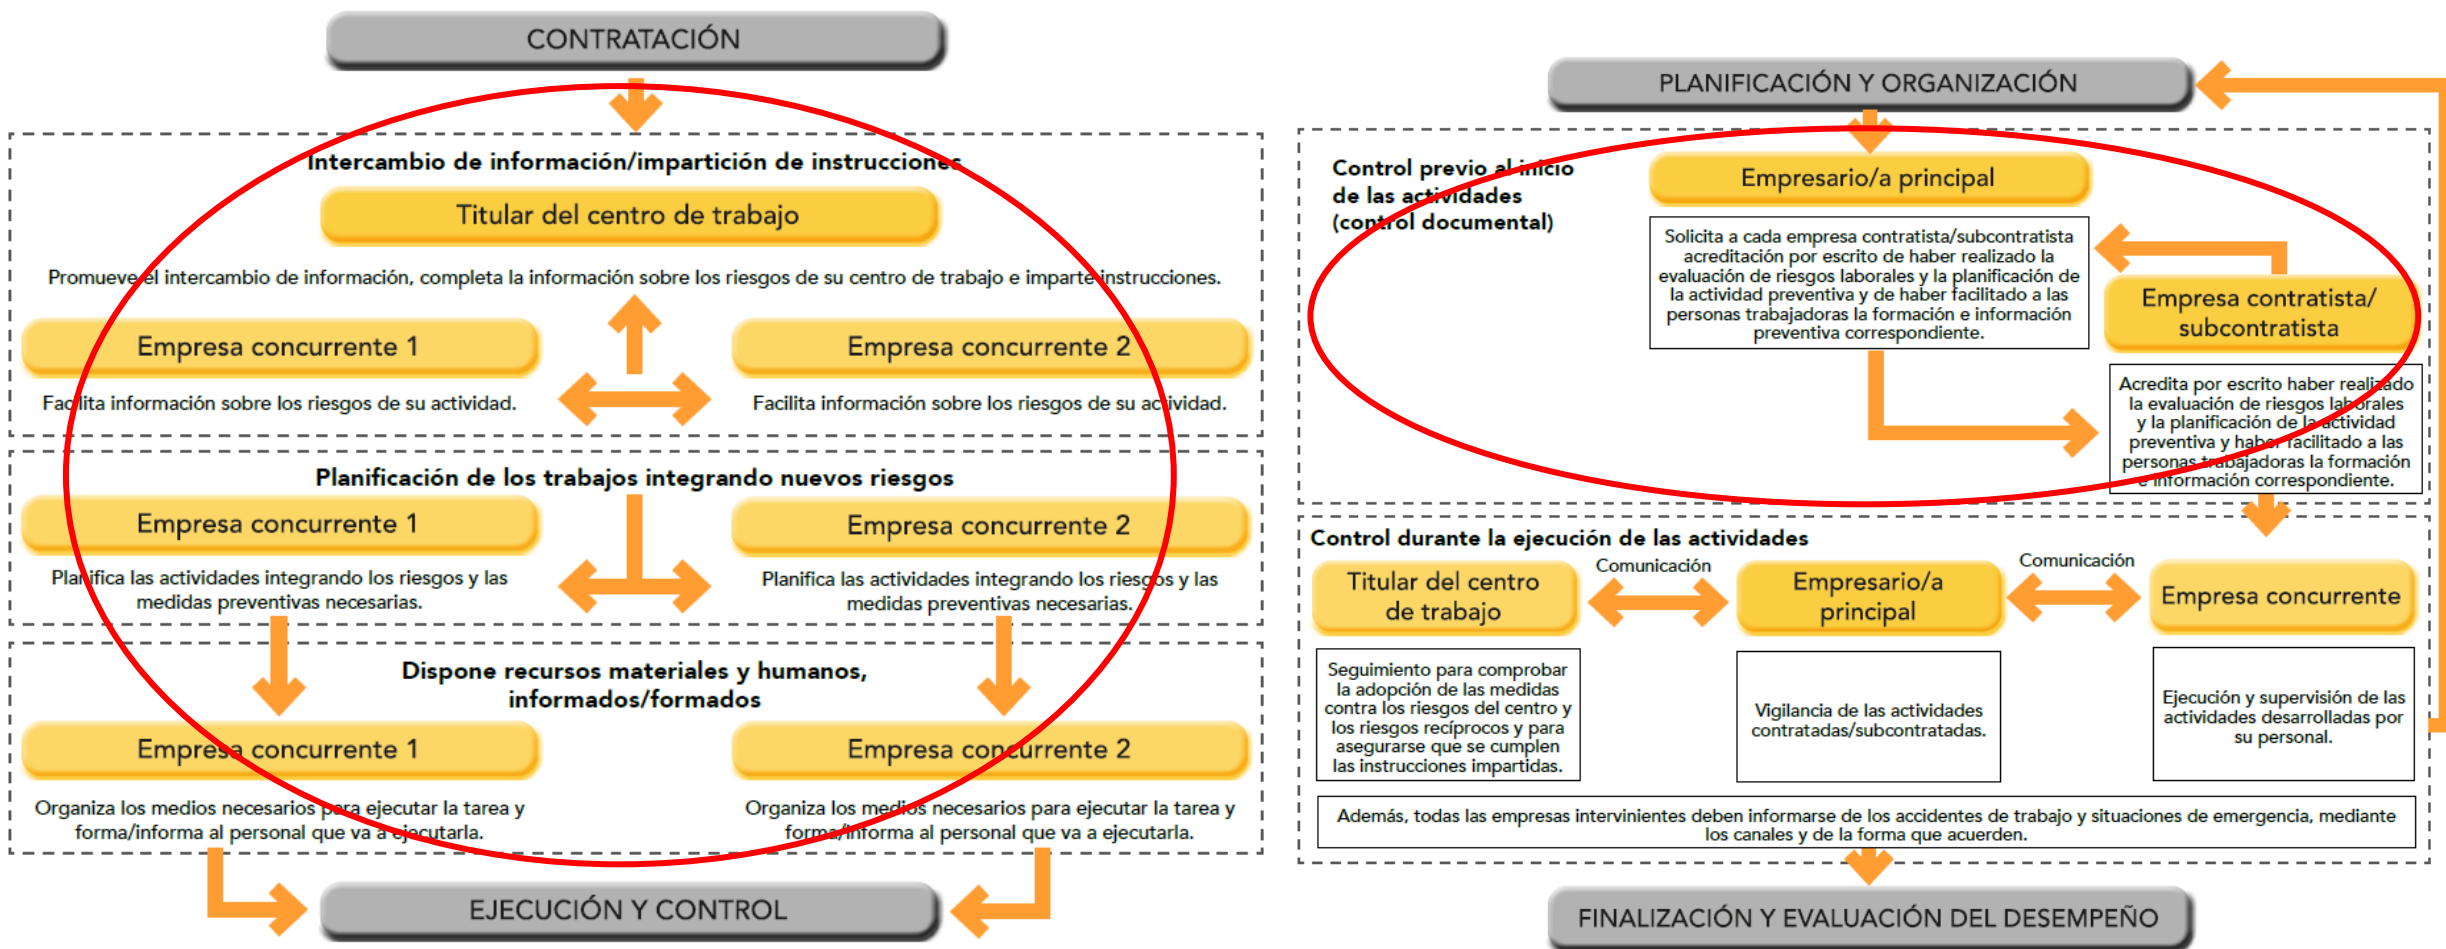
CONTRATACIÓN

Intercambio de información/impartición de instrucciones

Titular del centro de trabajo

Promueve el intercambio de información, completa la información sobre los riesgos de su centro de trabajo e imparte instrucciones.

Empresa concurrente 1

Facilita información sobre los riesgos de su actividad.

Empresa concurrente 2

Facilita información sobre los riesgos de su actividad.

Planificación de los trabajos integrando nuevos riesgos

Empresa concurrente 1

Planifica las actividades integrando los riesgos y las medidas preventivas necesarias.

Empresa concurrente 2

Planifica las actividades integrando los riesgos y las medidas preventivas necesarias.

Dispone recursos materiales y humanos, informados/formados

Empresa concurrente 1

Organiza los medios necesarios para ejecutar la tarea y forma/informa al personal que va a ejecutarla.

Empresa concurrente 2

Organiza los medios necesarios para ejecutar la tarea y forma/informa al personal que va a ejecutarla.

EJECUCIÓN Y CONTROL

PLANIFICACIÓN Y ORGANIZACIÓN

Control previo al inicio de las actividades (control documental)

Empresario/a principal

Solicita a cada empresa contratista/subcontratista acreditación por escrito de haber realizado la evaluación de riesgos laborales y la planificación de la actividad preventiva y de haber facilitado a las personas trabajadoras la formación e información preventiva correspondiente.

Empresa contratista/ subcontratista

Acredita por escrito haber realizado la evaluación de riesgos laborales y la planificación de la actividad preventiva y haber facilitado a las personas trabajadoras la formación e información correspondiente.

Control durante la ejecución de las actividades

Titular del centro de trabajo

Comunicación

Empresario/a principal

Comunicación

Empresa concurrente

Seguimiento para comprobar la adopción de las medidas contra los riesgos del centro y los riesgos recíprocos y para asegurarse que se cumplen las instrucciones impartidas.

Vigilancia de las actividades contratadas/subcontratadas.

Ejecución y supervisión de las actividades desarrolladas por su personal.

Además, todas las empresas intervinientes deben informarse de los accidentes de trabajo y situaciones de emergencia, mediante los canales y de la forma que acuerden.

FINALIZACIÓN Y EVALUACIÓN DEL DESEMPEÑO